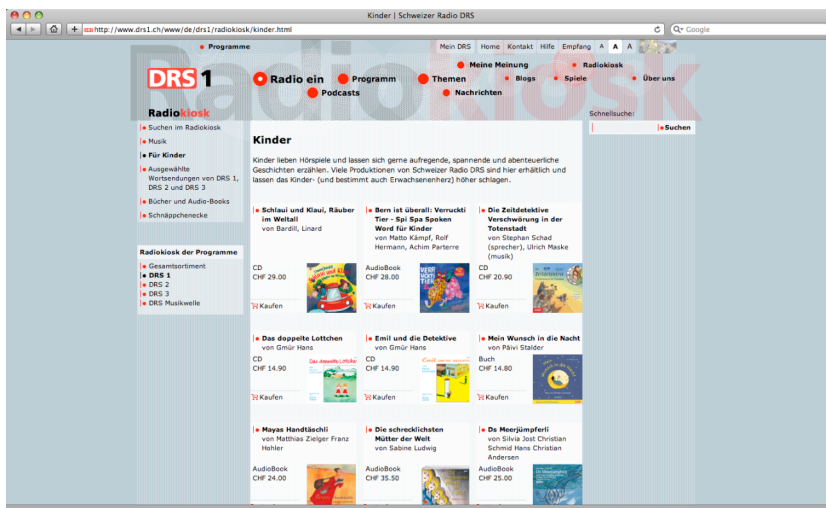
Kinder | Schweizer Radio DRS

http://www.drs1.ch/www/de/drs1/radiokiosk/kinder.html

Google

Programme

Mein DRS Home Kontakt Hilfe Empfang A A A

DRS 1

Radiokiosk

Radio ein

Programm

Themen

Meine Meinung

Radiokiosk

Blogs

Spiele

Über uns

Podcasts

Nachrichten

Radiokiosk

Suchen im Radiokiosk

Musik

Für Kinder

Ausgewählte Wortsendungen von DRS 1, DRS 2 und DRS 3

Bücher und Audio-Books

Schnäppchenecke

Radiokiosk der Programme

Gesamtsortiment

DRS 1

DRS 2

DRS 3

DRS Musikwelle

Schnellsuche:

Suchen

Kinder

Kinder lieben Hörspiele und lassen sich gerne aufregende, spannende und abenteuerliche Geschichten erzählen. Viele Produktionen von Schweizer Radio DRS sind hier erhältlich und lassen das Kinder- (und bestimmt auch Erwachsenenherz) höher schlagen.

Schlaui und Klaui, Räuber im Weltall
von Bardill, Linard
CD
CHF 29.00
Kaufen

Bern ist überall: Verruckti Tier - Spi Spa Spoken Word für Kinder
von Matto Kämpf, Rolf Hermann, Achim Parterre
AudioBook
CHF 28.00
Kaufen

Die Zeitdetektive Verschwörung in der Totenstadt
von Stephan Schad (sprecher), Ulrich Maske (musik)
CD
CHF 20.90
Kaufen

Das doppelte Lottchen
von Gmür Hans
CD
CHF 14.90
Kaufen

Emil und die Detektive
von Gmür Hans
CD
CHF 14.90
Kaufen

Mein Wunsch in der Nacht
von Päivi Stalder
Buch
CHF 14.80
Kaufen

Mayas Handtäschli
von Matthias Zielger Franz Hohler
AudioBook
CHF 24.00

Die schrecklichsten Mütter der Welt
von Sabine Ludwig
AudioBook
CHF 35.50

Ds Meerjümpferli
von Silvia Jost Christian Schmid Hans Christian Andersen
AudioBook
CHF 25.00